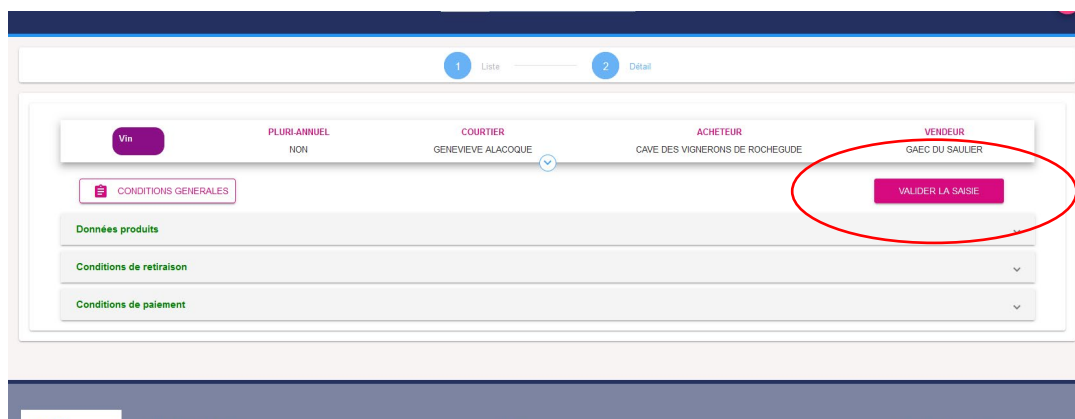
1 Liste
2 Détail

Vin

| PLURI-ANNUEL | COURTIER | ACHETEUR | VENDEUR |
|---|---|---|---|
| NON | GENEVIEVE ALACOQUE | CAVE DES VIGNERONS DE ROCHEGUDE | GAEC DU SAULIER |

CONDITIONS GENERALES

VALIDER LA SAISIE

Données produits

Conditions de retiraison

Conditions de paiement